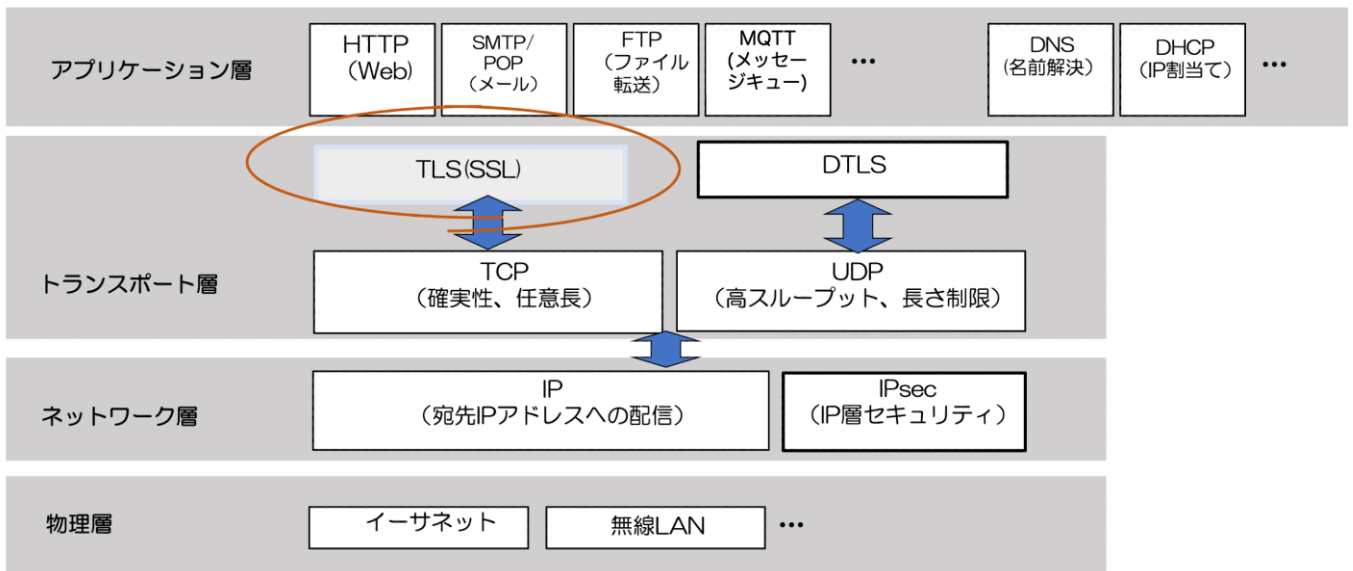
アプリケーション層

HTTP
(Web)

SMTP/
POP
(メール)

FTP
(ファイル
転送)

MQTT
(メッセージキュー)

…

DNS
(名前解決)

DHCP
(IP割当て)

…

TLS(SSL)

DTLS

トランスポート層

TCP
(確実性、任意長)

UDP
(高スループット、長さ制限)

ネットワーク層

IP
(宛先IPアドレスへの配信)

IPsec
(IP層セキュリティ)

物理層

イーサネット

無線LAN

…